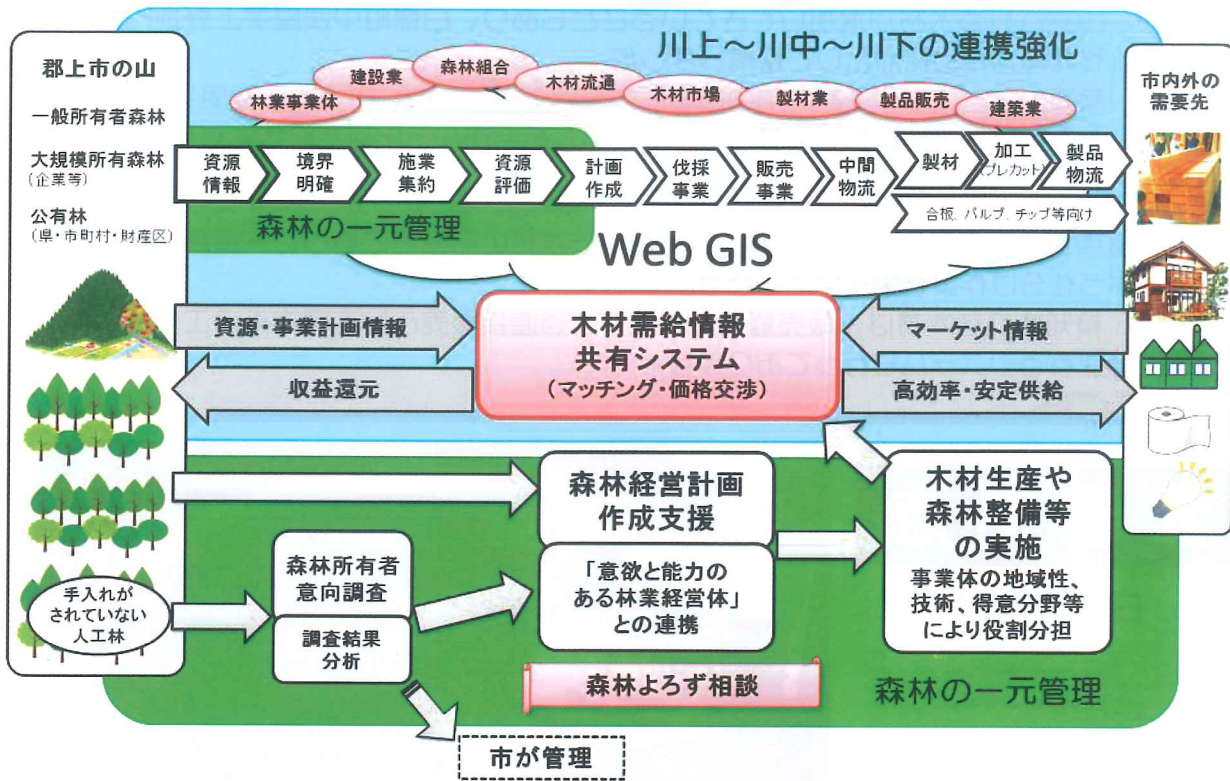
川上～川中～川下の連携強化

郡上市の山

一般所有者森林

大規模所有森林
（企業等）

公有林
（県・市町村・財産区）

林業事業体
建設業
森林組合
木材流通
木材市場
製材業
製品販売
建築業

資源情報
境界明確
施業集約
資源評価
計画作成
伐採事業
販売事業
中間物流
製材
加工（プレカット）
製品物流

合板、パルプ、チップ等向け

森林の一元管理

Web GIS

市内外の需要先

資源・事業計画情報

木材需給情報
共有システム
（マッチング・価格交渉）

マーケット情報

収益還元

高効率・安定供給

森林経営計画
作成支援

木材生産や
森林整備等
の実施
事業体の地域性、技術、得意分野等により役割分担

手入れがされていない人工林

森林所有者
意向調査

調査結果
分析

「意欲と能力のある林業経営体」
との連携

森林よろず相談

森林の一元管理

市が管理